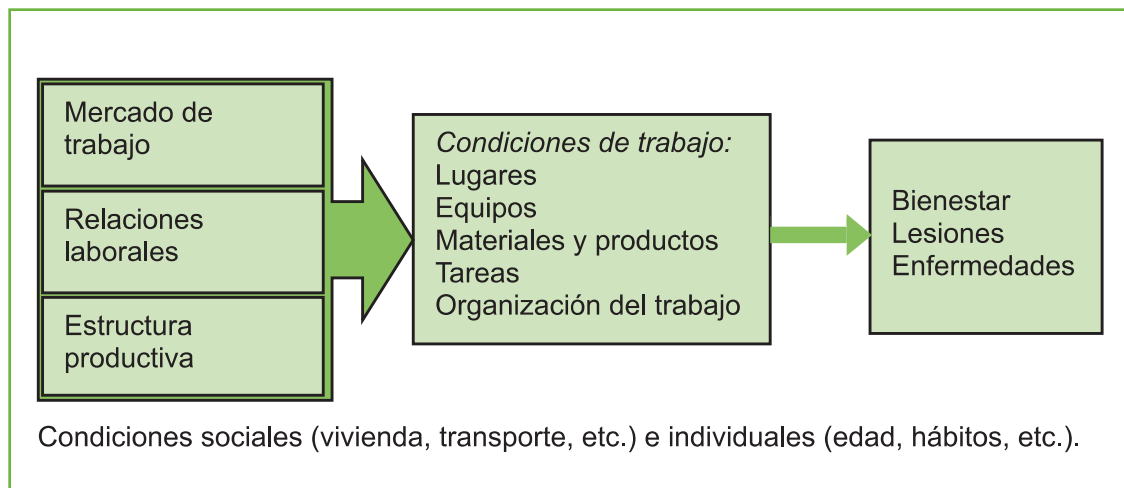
Mercado de trabajo

Relaciones laborales

Estructura productiva

Condiciones de trabajo:
Lugares
Equipos
Materiales y productos
Tareas
Organización del trabajo

Bienestar
Lesiones
Enfermedades

Condiciones sociales (vivienda, transporte, etc.) e individuales (edad, hábitos, etc.).